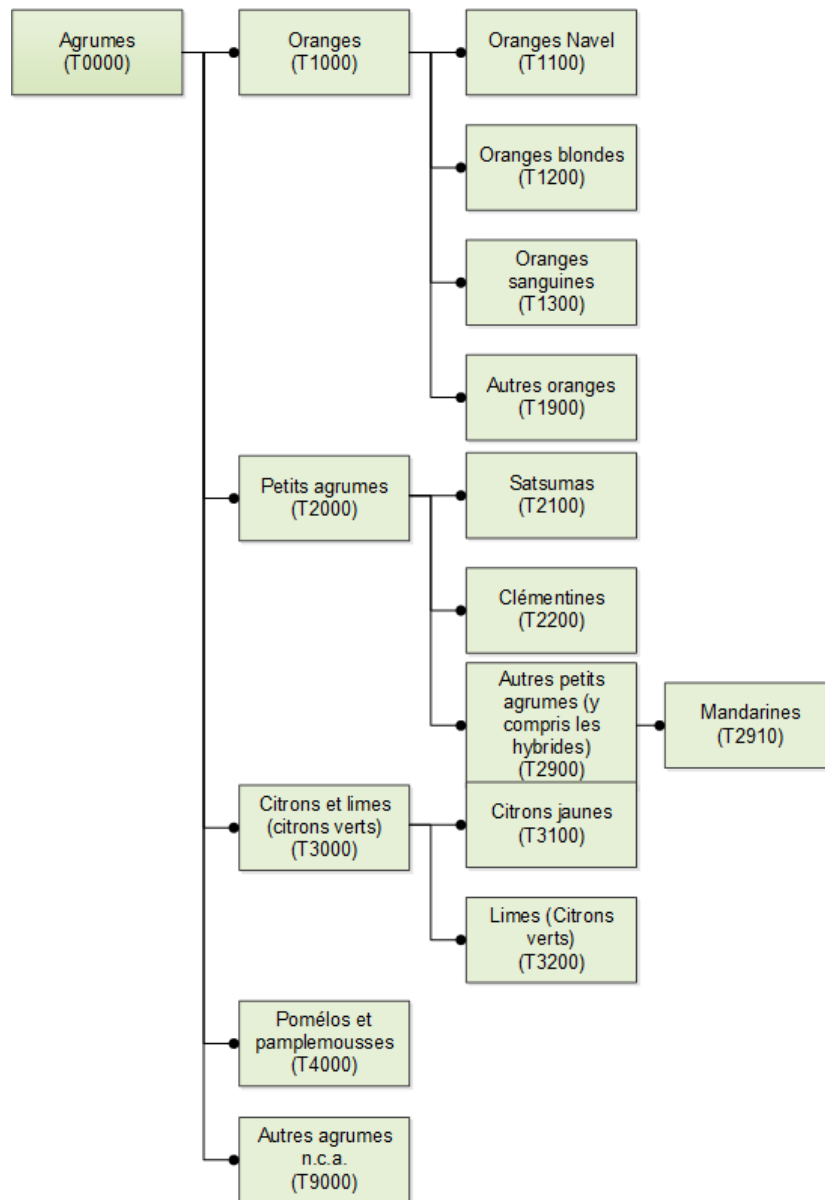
Agrumes (T0000)

Oranges (T1000)

Oranges Navel (T1100)

Oranges blondes (T1200)

Oranges sanguines (T1300)

Autres oranges (T1900)

Petits agrumes (T2000)

Satsumas (T2100)

Clémentines (T2200)

Autres petits agrumes (y compris les hybrides) (T2900)

Mandarines (T2910)

Citrons et limes (citrons verts) (T3000)

Citrons jaunes (T3100)

Limes (Citrons verts) (T3200)

Pomélos et pamplemousses (T4000)

Autres agrumes n.c.a. (T9000)